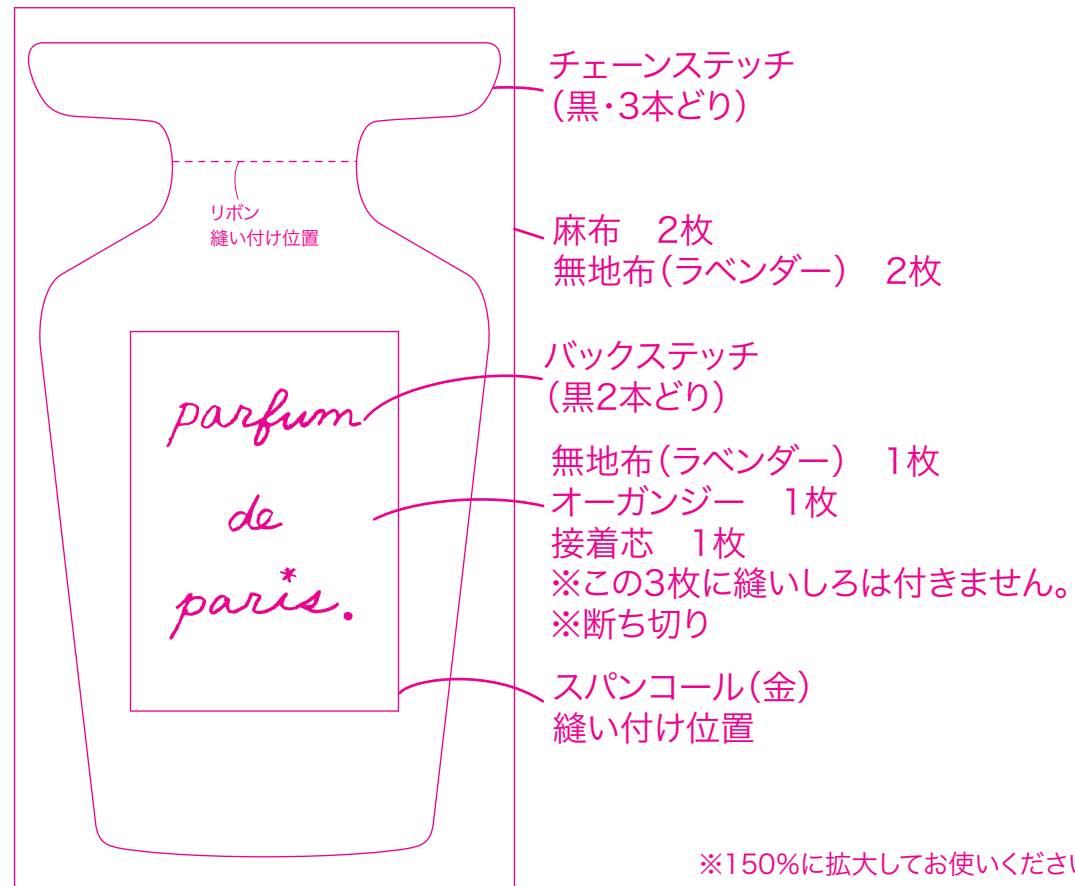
リボン
縫い付け位置

parfum
de
paris.

チェーンステッチ
(黒・3本どり)

麻布　2枚
無地布(ラベンダー)　2枚

バックステッチ
(黒2本どり)

無地布(ラベンダー)　1枚
オーガンジー　1枚
接着芯　1枚
※この3枚に縫いしろは付きません。
※断ち切り

スパンコール(金)
縫い付け位置

※150%に拡大してお使いください